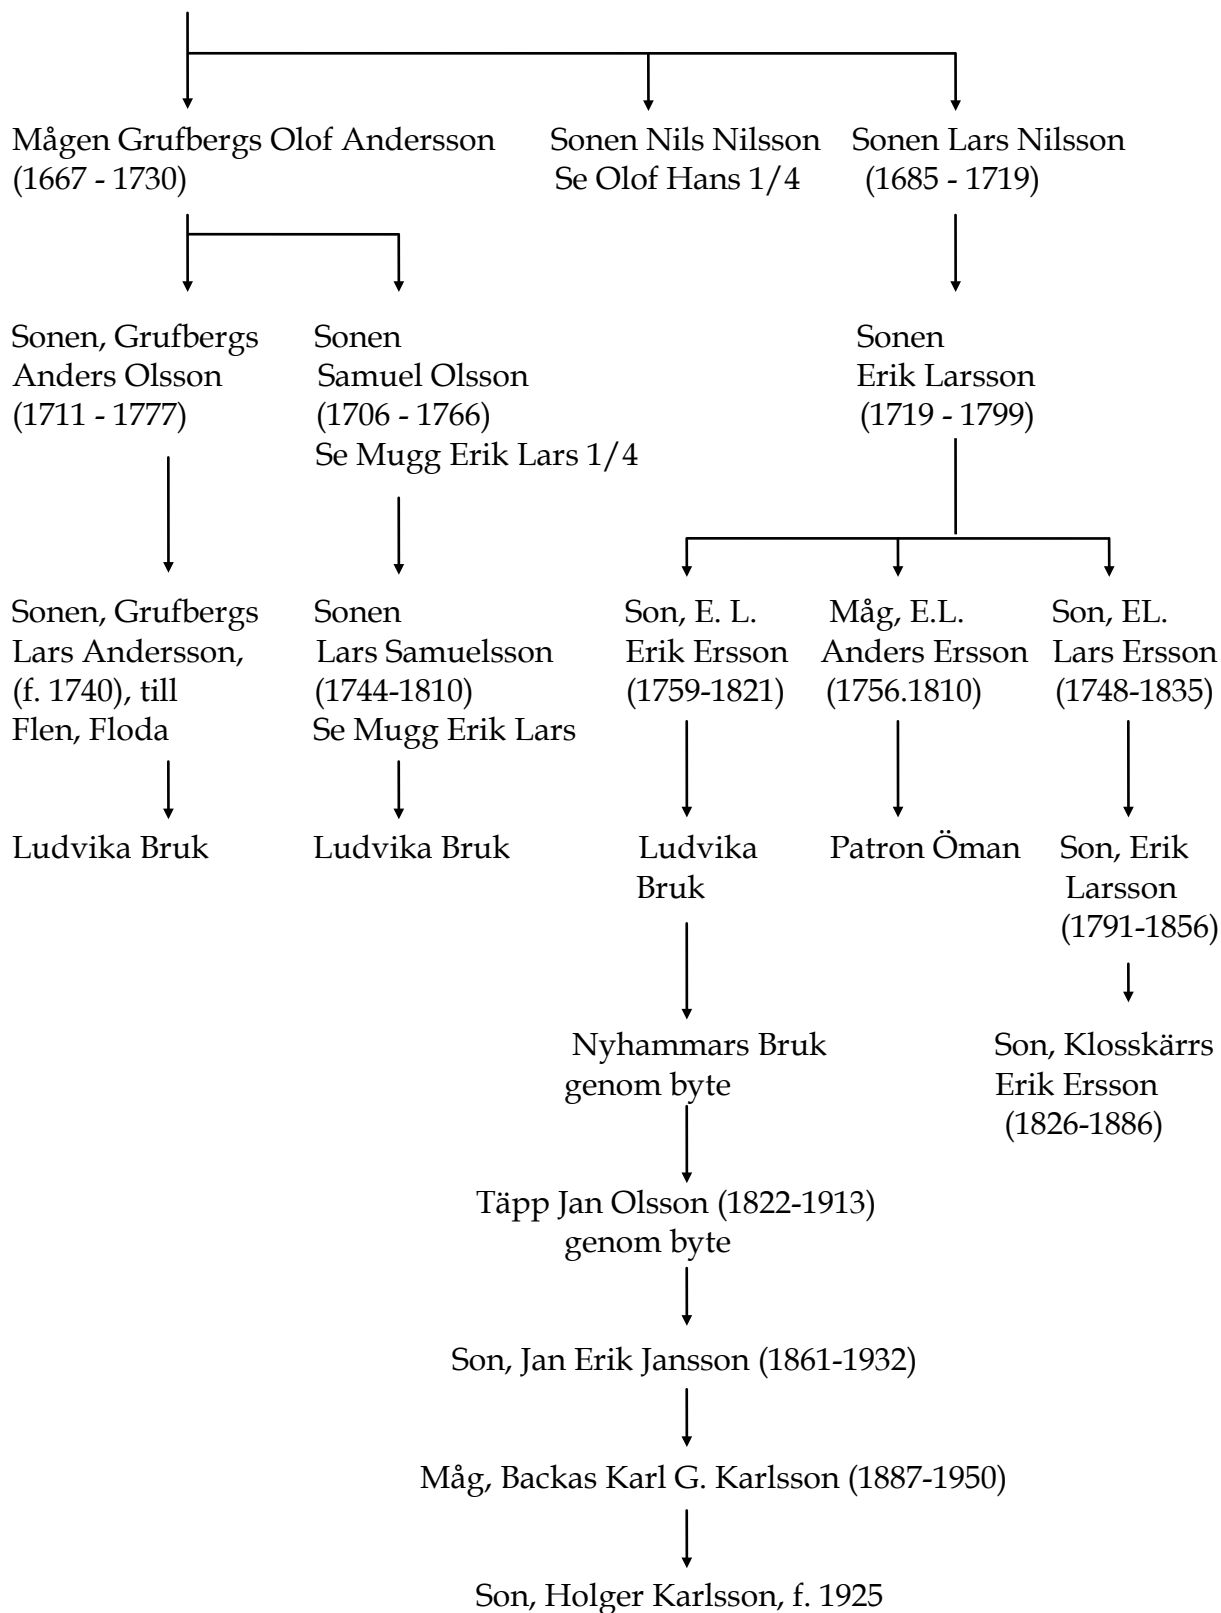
Mågen Grufbergs Olof Andersson
(1667 - 1730)

Sonen Nils Nilsson
Se Olof Hans 1/4

Sonen Lars Nilsson
(1685 - 1719)

Sonen, Grufbergs
Anders Olsson
(1711 - 1777)

Sonen
Samuel Olsson
(1706 - 1766)
Se Mugg Erik Lars 1/4

Sonen
Erik Larsson
(1719 - 1799)

Sonen, Grufbergs
Lars Andersson,
(f. 1740), till
Flen, Floda

Ludvika Bruk

Sonen
Lars Samuelsson
(1744-1810)
Se Mugg Erik Lars

Ludvika Bruk

Son, E. L.
Erik Ersson
(1759-1821)

Ludvika
Bruk

Nyhammars Bruk
genom byte

Täpp Jan Olsson (1822-1913)
genom byte

Son, Jan Erik Jansson (1861-1932)

Måg, Backas Karl G. Karlsson (1887-1950)

Son, Holger Karlsson, f. 1925

Måg, E.L.
Anders Ersson
(1756.1810)

Patron Öman

Son, EL.
Lars Ersson
(1748-1835)

Son, Erik
Larsson
(1791-1856)

Son, Klosskärrs
Erik Ersson
(1826-1886)